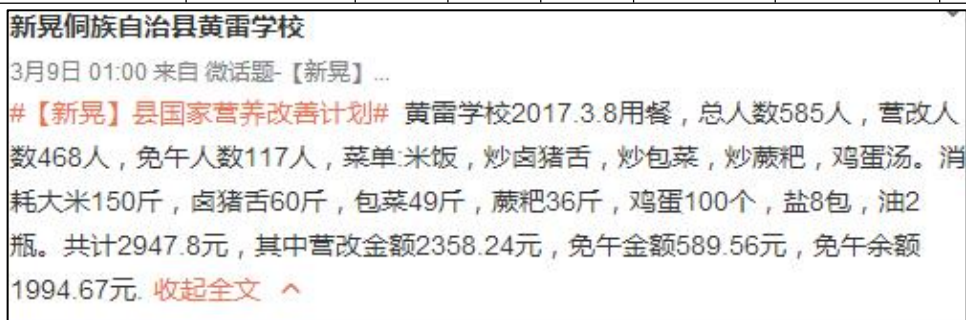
新晃侗族自治县黄雷学校

3月9日 01:00 来自 微话题-【新晃】...

#【新晃】县国家营养改善计划# 黄雷学校2017.3.8用餐，总人数585人，营改人数468人，免午人数117人，菜单:米饭，炒卤猪舌，炒包菜，炒蕨粑，鸡蛋汤。消耗大米150斤，卤猪舌60斤，包菜49斤，蕨粑36斤，鸡蛋100个，盐8包，油2瓶。共计2947.8元，其中营改金额2358.24元，免午金额589.56元，免午余额1994.67元. 收起全文 ^